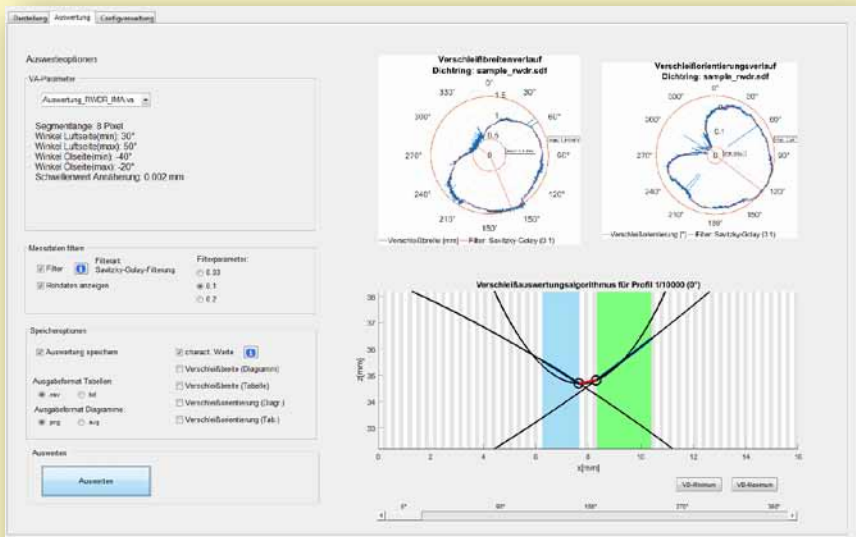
Darstellung | Auswertung | Configverwaltung

Auswerteoptionen

VA-Parameter

Auswertung_RWDR_IMA.va

Segmentlänge: 8 Pixel
Winkel Luftseite(min): 30°
Winkel Luftseite(max): 50°
Winkel Ölseite(min): -40°
Winkel Ölseite(max): -20°
Schwellenwert Annäherung: 0.002 mm

Messdaten filtern

Filter
Filterart: Savitzky-Golay-Filterung
Rohdaten anzeigen
Filterparameter:
0.03
0.1
0.2

Speicheroptionen

Auswertung speichern
Ausgabeformat Tabellen
.csv
.txt
Ausgabeformat Diagramme
.png
.svg
charact. Werte
Verschleißbreite (Diagramm)
Verschleißbreite (Tabelle)
Verschleißorientierung (Diagr.)
Verschleißorientierung (Tab.)

Auswerten

Auswerten

Verschleißbreitenverlauf
Dichtring: sample_rwdr.sdf

0° 30° 60° 90° 120° 150° 180° 210° 240° 270° 300° 330°
1.5 1 0.5 0

Verschleißbreite [mm] — Filter: Savitzky-Golay (0.1)

Verschleißorientierungsverlauf
Dichtring: sample_rwdr.sdf

0° 30° 60° 90° 120° 150° 180° 210° 240° 270° 300° 330°
0.1

Verschleißorientierung [°] — Filter: Savitzky-Golay (0.1)

Verschleißauswertungsalgorithmus für Profil 1/10000 (0°)

38 37 36 35 34 33
z[mm]
0 2 4 6 8 10 12 14 16
x[mm]

VA-Minimum
VA-Maximum

0° 90° 180° 270° 360°